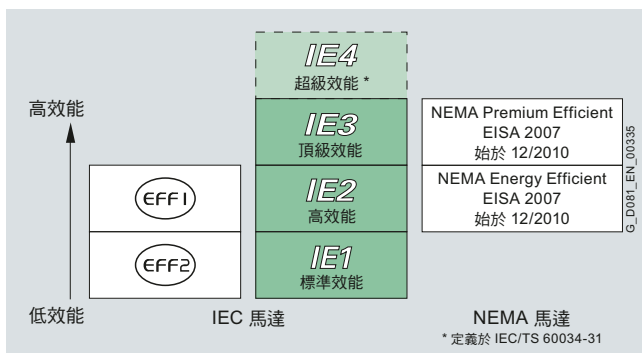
高效能

低效能

EFF1

EFF2

IE4
超級效能 *

IE3
頂級效能

IE2
高效能

IE1
標準效能

IEC 馬達

NEMA Premium Efficient
EISA 2007
始於 12/2010

NEMA Energy Efficient
EISA 2007
始於 12/2010

NEMA 馬達
* 定義於 IEC/TS 60034-31

G_D081_EN_00335